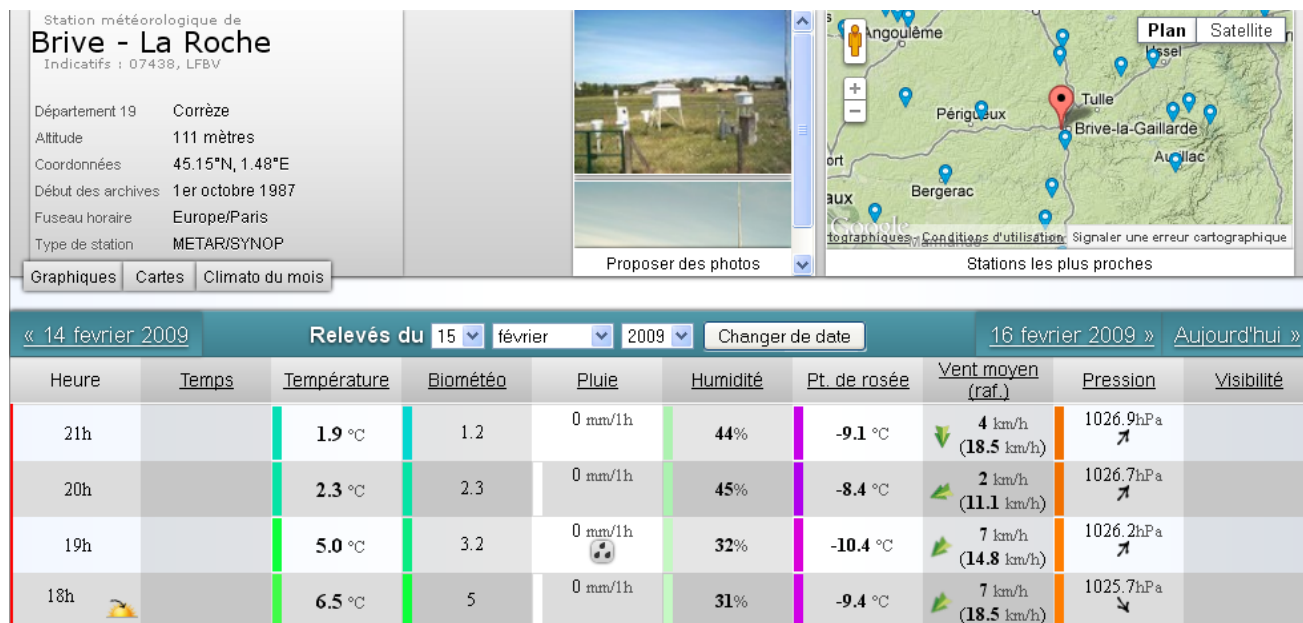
Station météorologique de
Brive - La Roche
Indicatifs : 07438, LFBV

Département 19 Corrèze
Altitude 111 mètres
Coordonnées 45.15°N, 1.48°E
Début des archives 1er octobre 1987
Fuseau horaire Europe/Paris
Type de station METAR/SYNOP

Graphiques | Cartes | Climato du mois

Proposer des photos

Plan | Satellite
Angoulême
Ussel
Tulle
Périgueux
Brive-la-Gaillarde
Aurillac
Bergerac
Google
tographiques - Conditions d'utilisation Signaler une erreur cartographique
Stations les plus proches

« 14 fevrier 2009 Relevés du 15 février 2009 Changer de date 16 fevrier 2009 » Aujourd'hui »

| Heure | Temps | Température | Biométéo | Pluie | Humidité | Pt. de rosée | Vent moyen (raf.) | Pression | Visibilité |
|---|---|---|---|---|---|---|---|---|---|
| 21h | | **1.9** °C | 1.2 | 0 mm/1h | **44**% | **-9.1** °C | **4** km/h (**18.5** km/h) | 1026.9hPa | |
| 20h | | **2.3** °C | 2.3 | 0 mm/1h | **45**% | **-8.4** °C | **2** km/h (**11.1** km/h) | 1026.7hPa | |
| 19h | | **5.0** °C | 3.2 | 0 mm/1h | **32**% | **-10.4** °C | **7** km/h (**14.8** km/h) | 1026.2hPa | |
| 18h | | **6.5** °C | 5 | 0 mm/1h | **31**% | **-9.4** °C | **7** km/h (**18.5** km/h) | 1025.7hPa | |